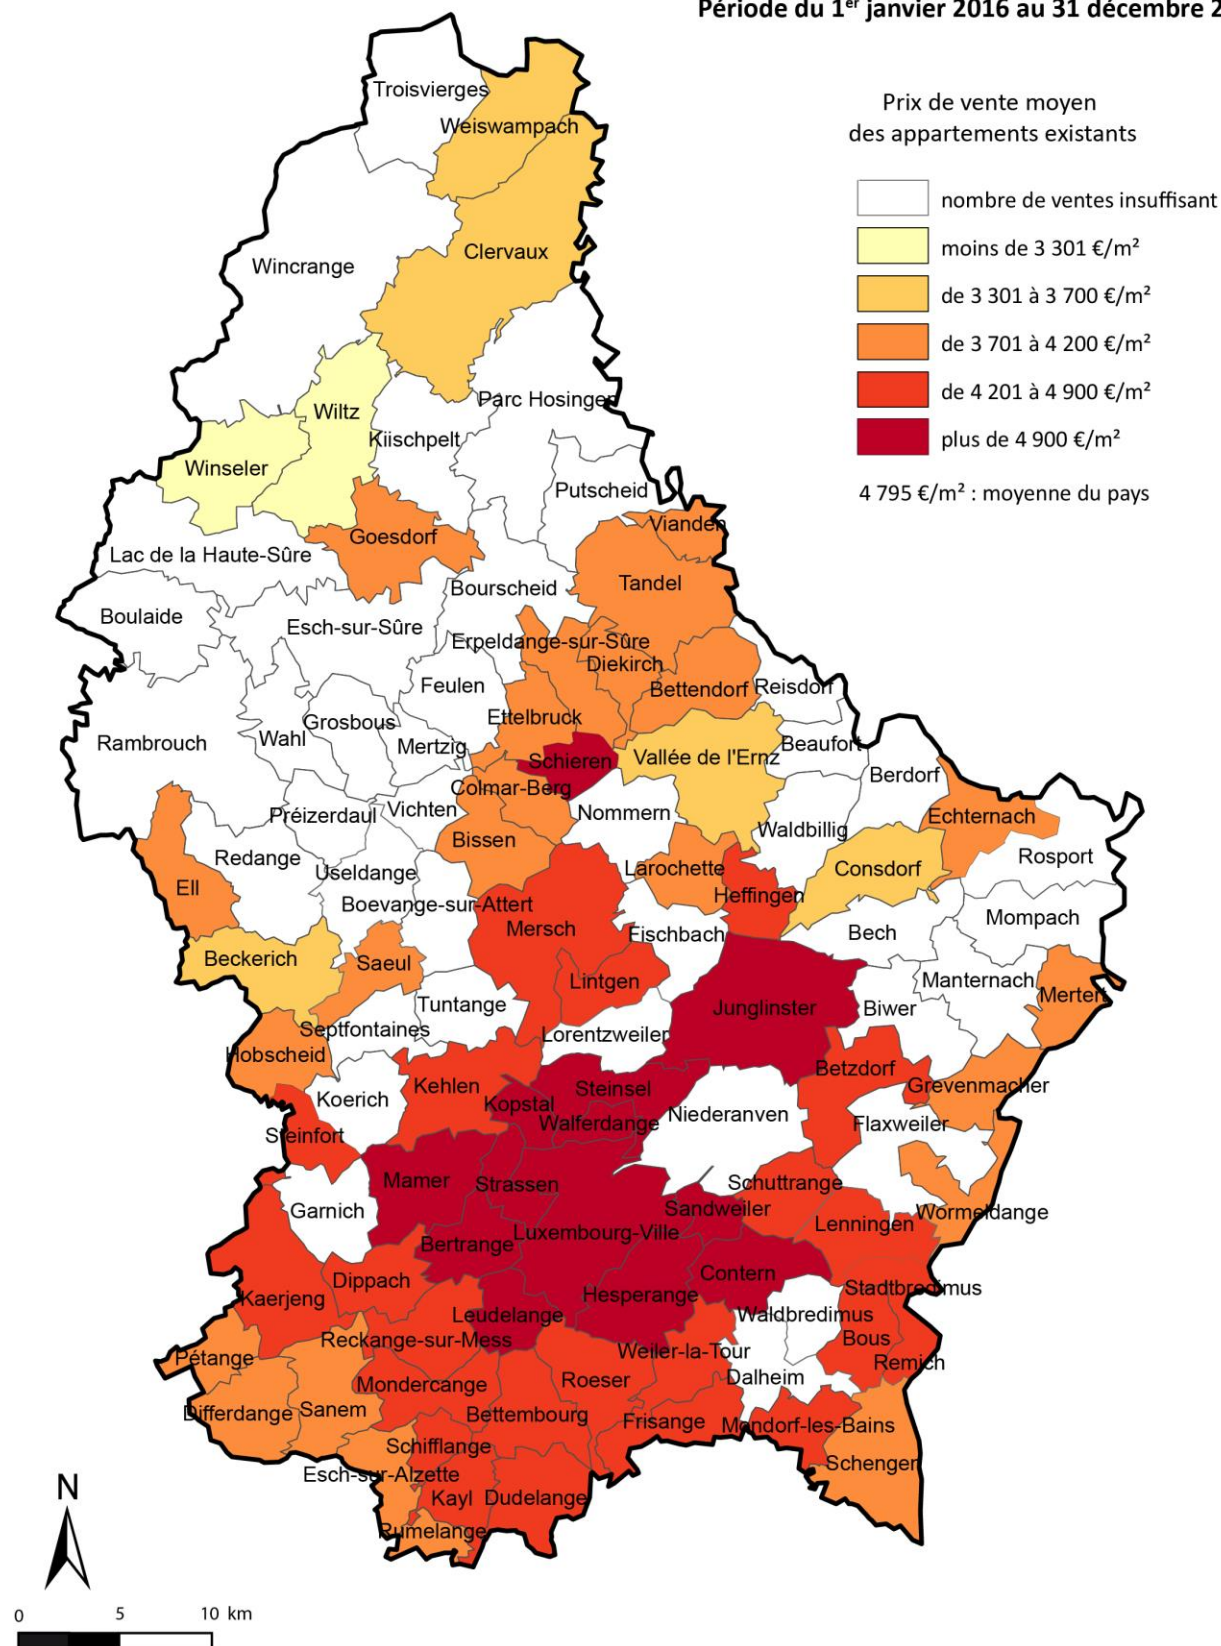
Période du 1$^{er}$ janvier 2016 au 31 décembre 2 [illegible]

Prix de vente moyen des appartements existants

nombre de ventes insuffisant
moins de 3 301 €/m²
de 3 301 à 3 700 €/m²
de 3 701 à 4 200 €/m²
de 4 201 à 4 900 €/m²
plus de 4 900 €/m²

4 795 €/m² : moyenne du pays

Troisvierges
Weiswampach
Clervaux
Wincrange
Wiltz
Parc Hosingen
Kiischpelt
Winseler
Putscheid
Vianden
Goesdorf
Lac de la Haute-Sûre
Tandel
Bourscheid
Boulaide
Esch-sur-Sûre
Erpeldange-sur-Sûre
Diekirch
Feulen
Bettendorf
Reisdorf
Grosbous
Ettelbruck
Rambrouch
Wahl
Mertzig
Schieren
Vallée de l'Ernz
Beaufort
Berdorf
Colmar-Berg
Préizerdaul
Vichten
Nommern
Waldbillig
Echternach
Bissen
Redange
Larochette
Consdorf
Rosport
Ell
Useldange
Heffingen
Boevange-sur-Attert
Mersch
Fischbach
Bech
Mompach
Beckerich
Saeul
Lintgen
Manternach
Tuntange
Junglinster
Biwer
Mertert
Septfontaines
Lorentzweiler
Hobscheid
Betzdorf
Kehlen
Steinsel
Grevenmacher
Koerich
Kopstal
Walferdange
Niederanven
Flaxweiler
Steinfort
Mamer
Strassen
Schuttrange
Garnich
Sandweiler
Lenningen
Wormeldange
Bertrange
Luxembourg-Ville
Dippach
Contern
Stadtbredimus
Kaerjeng
Leudelange
Hesperange
Waldbredimus
Bous
Reckange-sur-Mess
Pétange
Weiler-la-Tour
Remich
Mondercange
Roeser
Dalheim
Differdange
Sanem
Bettembourg
Frisange
Mondorf-les-Bains
Schifflange
Schengen
Esch-sur-Alzette
Kayl
Dudelange
Rumelange

N
0 5 10 km